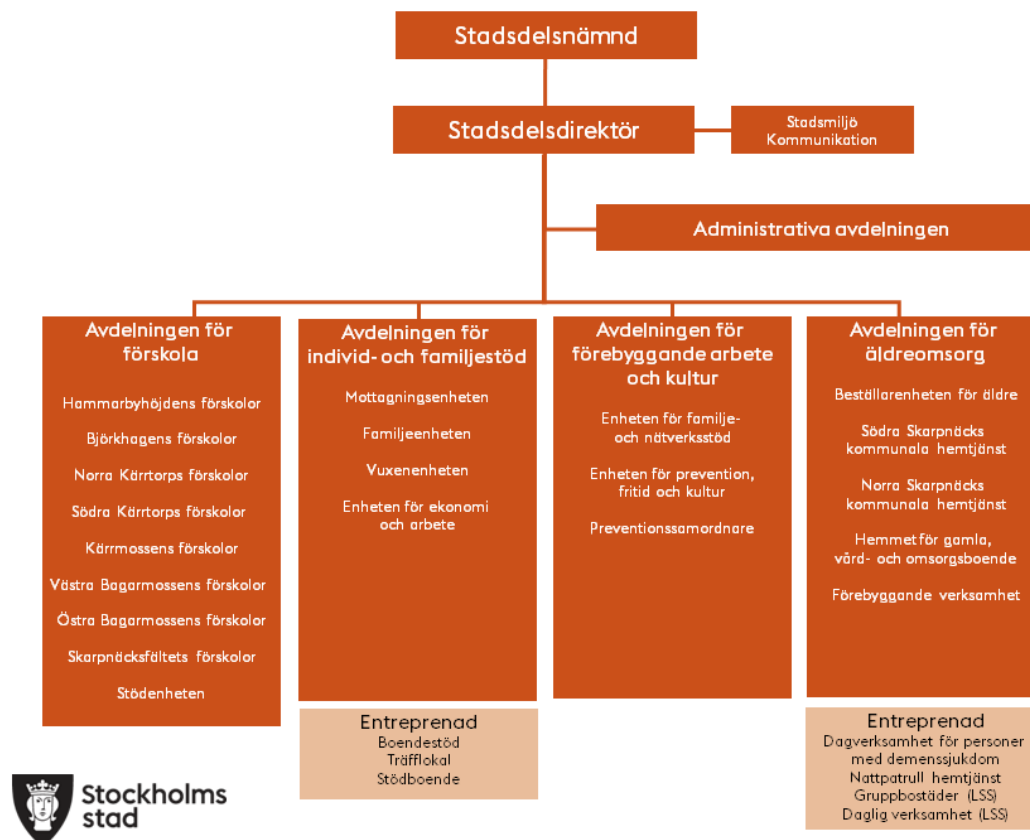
Stadsdelsnämnd

Stadsdelsdirektör

Stadsmiljö
Kommunikation

Administrativa avdelningen

Avdelningen för förskola

Hammarbyhöjdens förskolor

Björkhagens förskolor

Norra Kärrtorps förskolor

Södra Kärrtorps förskolor

Kärrmossens förskolor

Västra Bagarmossens förskolor

Östra Bagarmossens förskolor

Skarpnäcksfältets förskolor

Stödenheten

Avdelningen för individ- och familjestöd

Mottagningsenheten

Familjeenheten

Vuxenenheten

Enheten för ekonomi och arbete

Entreprenad
Boendestöd
Träfflokal
Stödboende

Avdelningen för förebyggande arbete och kultur

Enheten för familje- och nätverksstöd

Enheten för prevention, fritid och kultur

Preventionssamordnare

Avdelningen för äldreomsorg

Beställarenheten för äldre

Södra Skarpnäcks kommunala hemtjänst

Norra Skarpnäcks kommunala hemtjänst

Hemmet för gamla, vård- och omsorgsboende

Förebyggande verksamhet

Entreprenad
Dagverksamhet för personer med demenssjukdom
Nattpatrull hemtjänst
Gruppbostäder (LSS)
Daglig verksamhet (LSS)

Stockholms stad